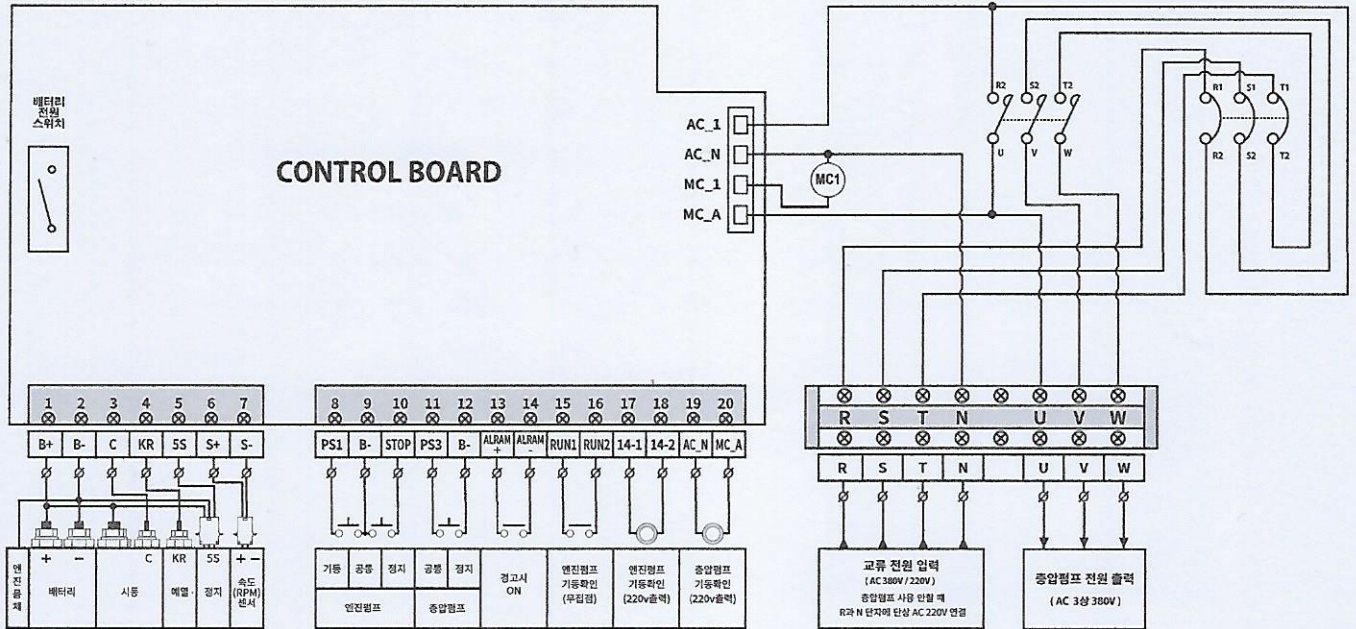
배터리 전원 스위치

CONTROL BOARD

AC_1
AC_N
MC_1
MC_A

MC1

R2 S2 T2
U V W

R1 S1 T1
R2 S2 T2

| 1 | 2 | 3 | 4 | 5 | 6 | 7 |
|---|---|---|---|---|---|---|
| B+ | B- | C | KR | 5S | S+ | S- |

| 8 | 9 | 10 | 11 | 12 | 13 | 14 | 15 | 16 | 17 | 18 | 19 | 20 |
|---|---|---|---|---|---|---|---|---|---|---|---|---|
| PS1 | B- | STOP | PS3 | B- | ALRAM + | ALRAM - | RUN1 | RUN2 | 14-1 | 14-2 | AC_N | MC_A |

| R | S | T | N | | U | V | W |
|---|---|---|---|---|---|---|---|

| R | S | T | N | | U | V | W |
|---|---|---|---|---|---|---|---|

+ − C KR 5S + −

엔진몸체 | 배터리 | 시동 | 예열 | 정지 | 속도 (RPM) 센서

기동 | 공통 | 정지 | 공통 | 정지 | 경고시 ON | 엔진펌프 기동확인 (무접점) | 엔진펌프 기동확인 (220v출력) | 충압펌프 기동확인 (220v출력)

엔진펌프 | 충압펌프

교류 전원 입력
(AC 380V / 220V)
충압펌프 사용 안할 때
R과 N 단자에 단상 AC 220V 연결

충압펌프 전원 출력
(AC 3상 380V)